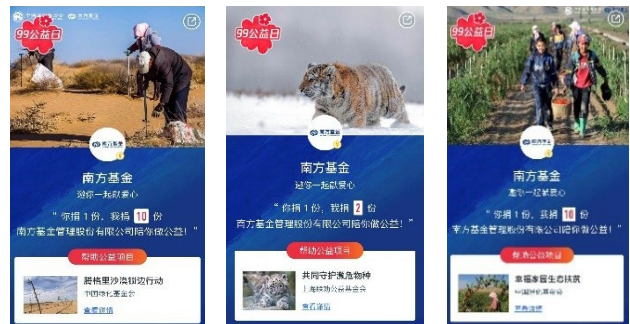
99公益日

南方基金

邀你一起献爱心

“你捐1份，我捐 10 份

南方基金管理股份有限公司陪你做公益！”

帮助公益项目

碧桂里沙漠锁边行动

中国绿化基金会

查看详情

99公益日

南方基金

邀你一起献爱心

“你捐1份，我捐 2 份

南方基金管理股份有限公司陪你做公益！”

帮助公益项目

共同守护濒危物种

上海联劝公益基金会

查看详情

99公益日

南方基金

邀你一起献爱心

“你捐1份，我捐 16 份

南方基金管理股份有限公司陪你做公益！”

帮助公益项目

幸福孝善生态扶贫

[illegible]

查看详情